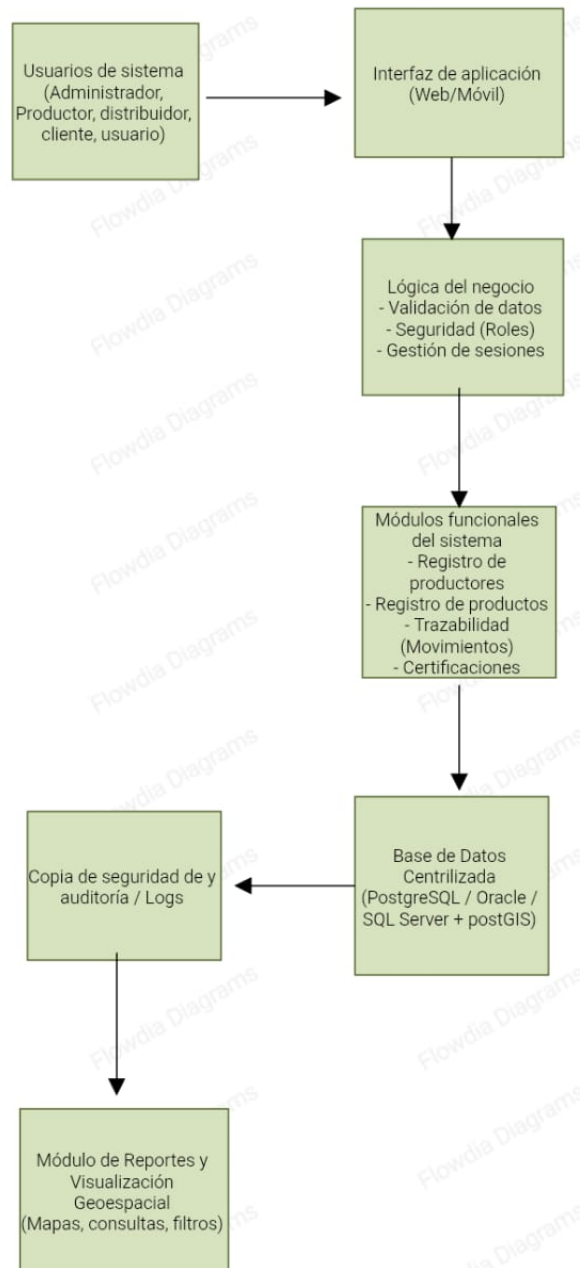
Usuarios de sistema (Administrador, Productor, distribuidor, cliente, usuario)

Interfaz de aplicación (Web/Móvil)

Lógica del negocio
- Validación de datos
- Seguridad (Roles)
- Gestión de sesiones

Módulos funcionales del sistema
- Registro de productores
- Registro de productos
- Trazabilidad (Movimientos)
- Certificaciones

Base de Datos Centrilizada (PostgreSQL / Oracle / SQL Server + postGIS)

Copia de seguridad de y auditoría / Logs

Módulo de Reportes y Visualización Geoespacial (Mapas, consultas, filtros)

Flowdia Diagrams